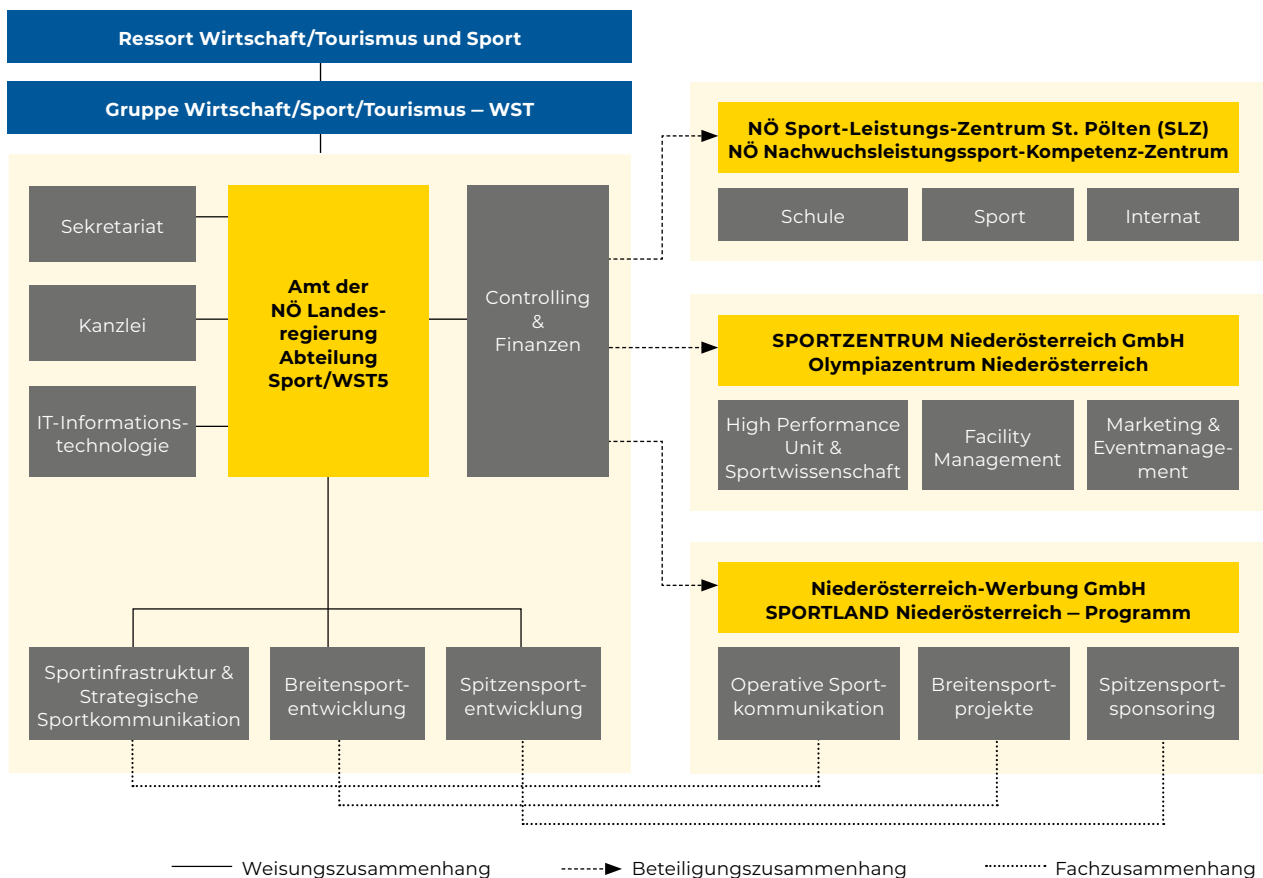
Ressort Wirtschaft/Tourismus und Sport

Gruppe Wirtschaft/Sport/Tourismus – WST

Sekretariat

Kanzlei

IT-Informationstechnologie

Amt der NÖ Landesregierung Abteilung Sport/WST5

Controlling & Finanzen

NÖ Sport-Leistungs-Zentrum St. Pölten (SLZ)
NÖ Nachwuchsleistungssport-Kompetenz-Zentrum

Schule

Sport

Internat

SPORTZENTRUM Niederösterreich GmbH
Olympiazentrum Niederösterreich

High Performance Unit & Sportwissenschaft

Facility Management

Marketing & Eventmanagement

Niederösterreich-Werbung GmbH
SPORTLAND Niederösterreich – Programm

Operative Sportkommunikation

Breitensportprojekte

Spitzensportsponsoring

Sportinfrastruktur & Strategische Sportkommunikation

Breitensportentwicklung

Spitzensportentwicklung

Weisungszusammenhang

Beteiligungszusammenhang

Fachzusammenhang